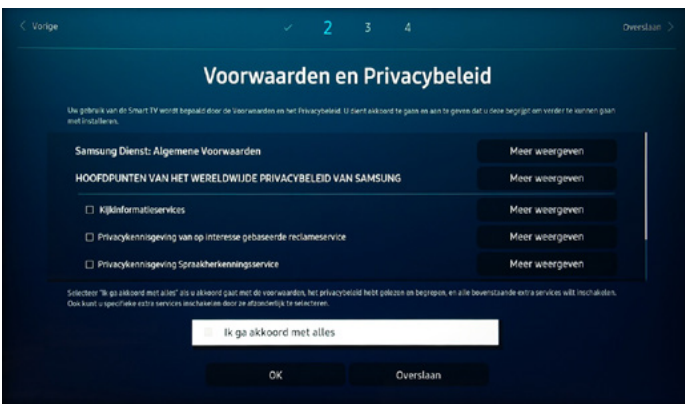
< Vorige ✓ 2 3 4 Overslaan >

Voorwaarden en Privacybeleid

Uw gebruik van de Smart TV wordt bepaald door de Voorwaarden en het Privacybeleid. U dient akkoord te gaan en aan te geven dat u deze begrijpt om verder te kunnen gaan met installeren.

Samsung Dienst: Algemene Voorwaarden | Meer weergeven

HOOFDPUNTEN VAN HET WERELDWIJDE PRIVACYBELEID VAN SAMSUNG | Meer weergeven

☐ Kijkinformatieservices | Meer weergeven

☐ Privacykennisgeving van op interesse gebaseerde reclameservice | Meer weergeven

☐ Privacykennisgeving Spraakherkenningsservice | Meer weergeven

Selecteer "Ik ga akkoord met alles" als u akkoord gaat met de voorwaarden, het privacybeleid hebt gelezen en begrepen, en alle bovenstaande extra services wilt inschakelen. Ook kunt u specifieke extra services inschakelen door ze afzonderlijk te selecteren.

☐ Ik ga akkoord met alles

OK Overslaan